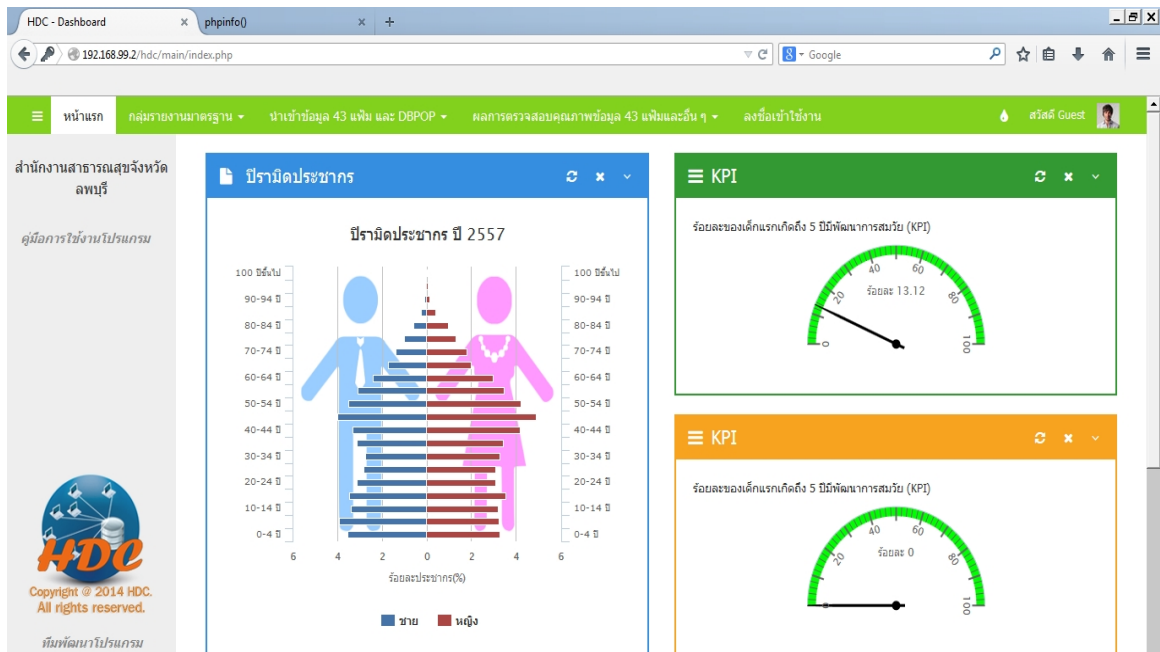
HDC - Dashboard ×
phpinfo() ×
+

192.168.99.2/hdc/main/index.php

Google

หน้าแรก
กลุ่มรายงานมาตรฐาน
นำเข้าข้อมูล 43 แฟ้ม และ DBPOP
ผลการตรวจสอบคุณภาพข้อมูล 43 แฟ้มและอื่น ๆ
ลงชื่อเข้าใช้งาน
สวัสดี Guest

สำนักงานสาธารณสุขจังหวัดลพบุรี

คู่มือการใช้งานโปรแกรม

HDC
Copyright @ 2014 HDC.
All rights reserved.

ทีมพัฒนาโปรแกรม

ปิรามิดประชากร

ปิรามิดประชากร ปี 2557

| 100 ปีขึ้นไป | 100 ปีขึ้นไป |
|---|---|
| 90-94 ปี | 90-94 ปี |
| 80-84 ปี | 80-84 ปี |
| 70-74 ปี | 70-74 ปี |
| 60-64 ปี | 60-64 ปี |
| 50-54 ปี | 50-54 ปี |
| 40-44 ปี | 40-44 ปี |
| 30-34 ปี | 30-34 ปี |
| 20-24 ปี | 20-24 ปี |
| 10-14 ปี | 10-14 ปี |
| 0-4 ปี | 0-4 ปี |

6 4 2 0 2 4 6
ร้อยละประชากร(%)

ชาย หญิง

KPI

ร้อยละของเด็กแรกเกิดถึง 5 ปีมีพัฒนาการสมวัย (KPI)

0 20 40 60 80 100
ร้อยละ 13.12

KPI

ร้อยละของเด็กแรกเกิดถึง 5 ปีมีพัฒนาการสมวัย (KPI)

0 20 40 60 80 100
ร้อยละ 0